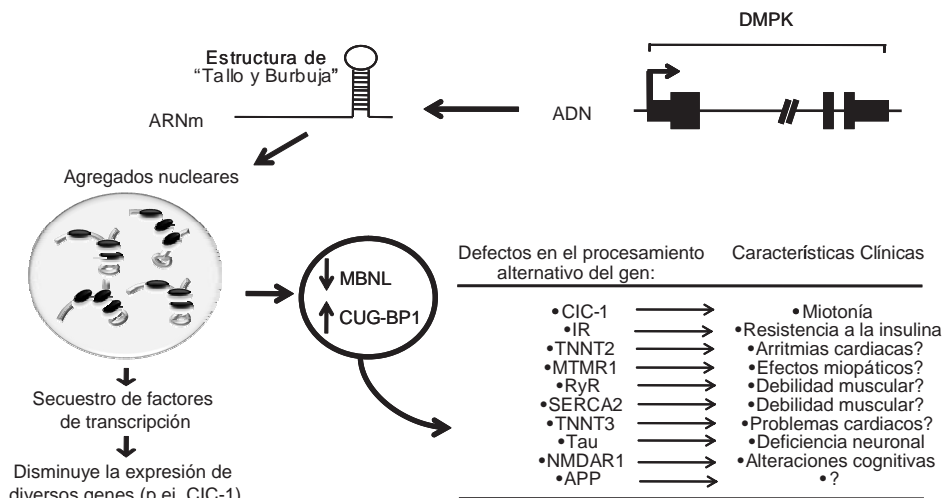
DMPK

Estructura de "Tallo y Burbuja"

ARNm

ADN

Agregados nucleares

MBNL

CUG-BP1

Defectos en el procesamiento alternativo del gen:

Características Clínicas

| Defectos en el procesamiento alternativo del gen: | Características Clínicas |
|---|---|
| •CIC-1 | •Miotonía |
| •IR | •Resistencia a la insulina |
| •TNNT2 | •Arritmias cardiacas? |
| •MTMR1 | •Efectos miopáticos? |
| •RyR | •Debilidad muscular? |
| •SERCA2 | •Debilidad muscular? |
| •TNNT3 | •Problemas cardiacos? |
| •Tau | •Deficiencia neuronal |
| •NMDAR1 | •Alteraciones cognitivas |
| •APP | •? |

Secuestro de factores de transcripción

Disminuye la expresión de diversos genes (p.ej. CIC-1)